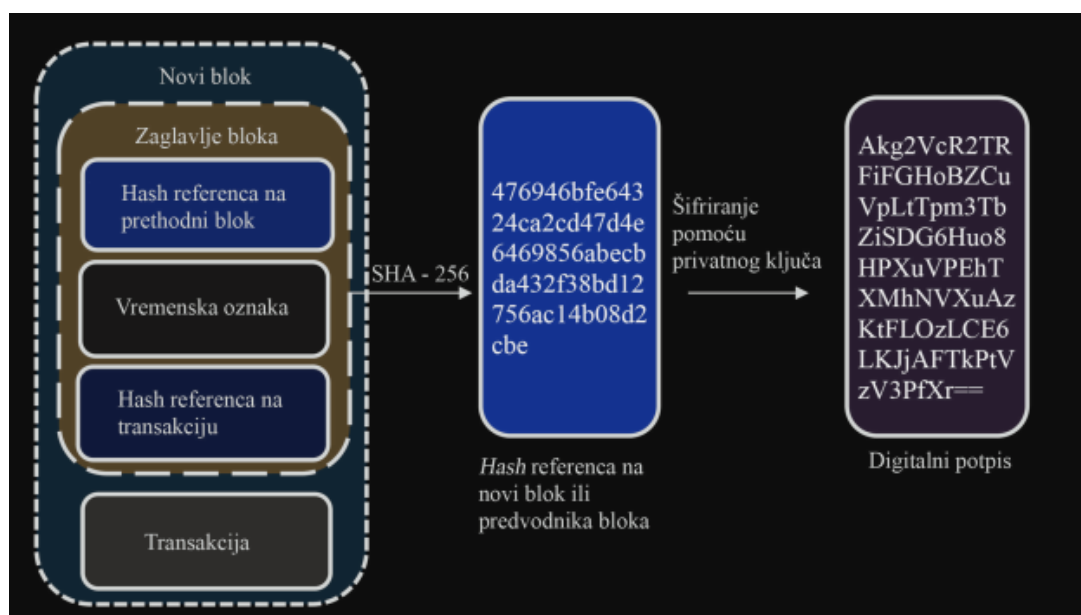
Novi blok

Zaglavlje bloka

Hash referenca na prethodni blok

Vremenska oznaka

Hash referenca na transakciju

Transakcija

SHA - 256

476946bfe643
24ca2cd47d4e
6469856abecb
da432f38bd12
756ac14b08d2
cbe

Hash referenca na novi blok ili predvodnika bloka

Šifriranje pomoću privatnog ključa

Akg2VcR2TR
FiFGHoBZCu
VpLtTpm3Tb
ZiSDG6Huo8
HPXuVPEhT
XMhNVXuAz
KtFLOzLCE6
LKJjAFTkPtV
zV3PfXr==

Digitalni potpis